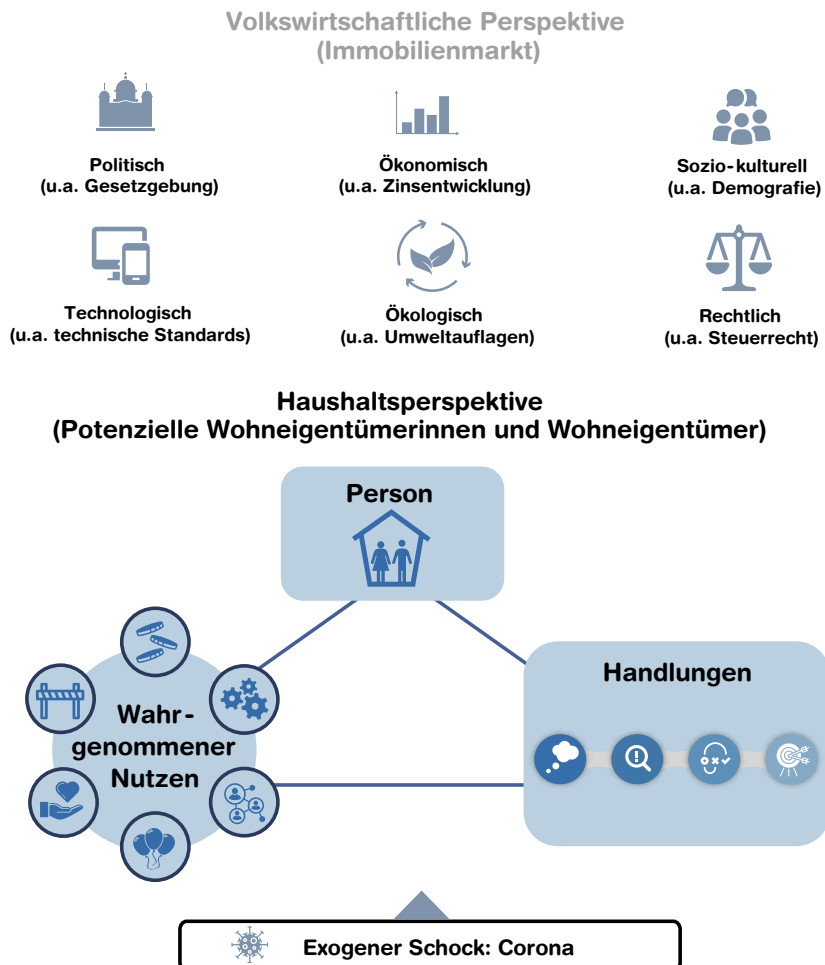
Volkswirtschaftliche Perspektive
(Immobilienmarkt)

Politisch
(u.a. Gesetzgebung)

Ökonomisch
(u.a. Zinsentwicklung)

Sozio-kulturell
(u.a. Demografie)

Technologisch
(u.a. technische Standards)

Ökologisch
(u.a. Umweltauflagen)

Rechtlich
(u.a. Steuerrecht)

Haushaltsperspektive
(Potenzielle Wohneigentümerinnen und Wohneigentümer)

Person

Wahrgenommener Nutzen

Handlungen

Exogener Schock: Corona